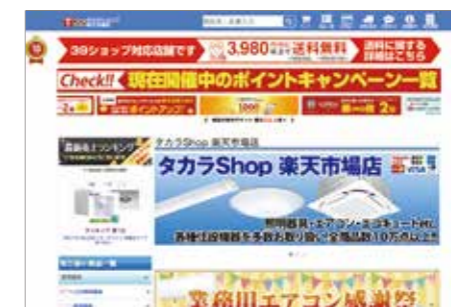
39ショップ対応店舗です 3,980円 送料無料

Check!! 現在開催中のポイントキャンペーン一覧

タカラShop 楽天市場店

タカラShop 楽天市場店

照明器具・エアコン・スポットキューブ他 各種住設機器を多数お取り扱い!全商品数10万点以上

業務用エアコン感謝祭